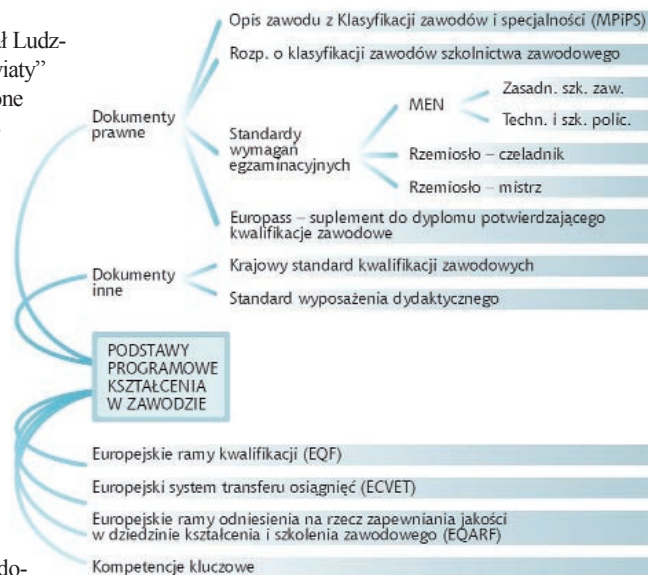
ł Ludzwiaty"
one

Dokumenty prawne

Opis zawodu z Klasyfikacji zawodów i specjalności (MPiPS)

Rozp. o klasyfikacji zawodów szkolnictwa zawodowego

Standardy wymagań egzaminacyjnych

MEN

Zasadn. szk. zaw.

Techn. i szk. polic.

Rzemiosło – czeladnik

Rzemiosło – mistrz

Europass – suplement do dyplomu potwierdzającego kwalifikacje zawodowe

Dokumenty inne

Krajowy standard kwalifikacji zawodowych

Standard wyposażenia dydaktycznego

PODSTAWY PROGRAMOWE KSZTAŁCENIA W ZAWODZIE

Europejskie ramy kwalifikacji (EQF)

Europejski system transferu osiągnięć (ECVET)

Europejskie ramy odniesienia na rzecz zapewniania jakości w dziedzinie kształcenia i szkolenia zawodowego (EQARF)

Kompetencje kluczowe

do-